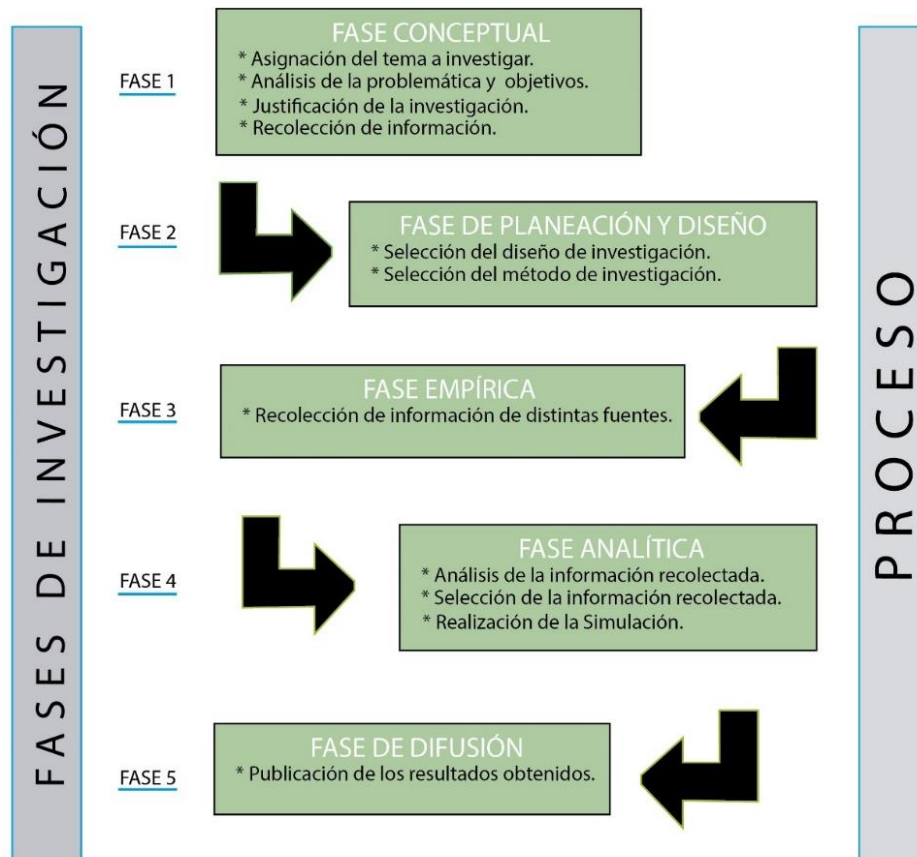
FASES DE INVESTIGACIÓN

FASE 1

FASE CONCEPTUAL
* Asignación del tema a investigar.
* Análisis de la problemática y objetivos.
* Justificación de la investigación.
* Recolección de información.

FASE 2

FASE DE PLANEACIÓN Y DISEÑO
* Selección del diseño de investigación.
* Selección del método de investigación.

FASE 3

FASE EMPÍRICA
* Recolección de información de distintas fuentes.

FASE 4

FASE ANALÍTICA
* Análisis de la información recolectada.
* Selección de la información recolectada.
* Realización de la Simulación.

FASE 5

FASE DE DIFUSIÓN
* Publicación de los resultados obtenidos.

PROCESO